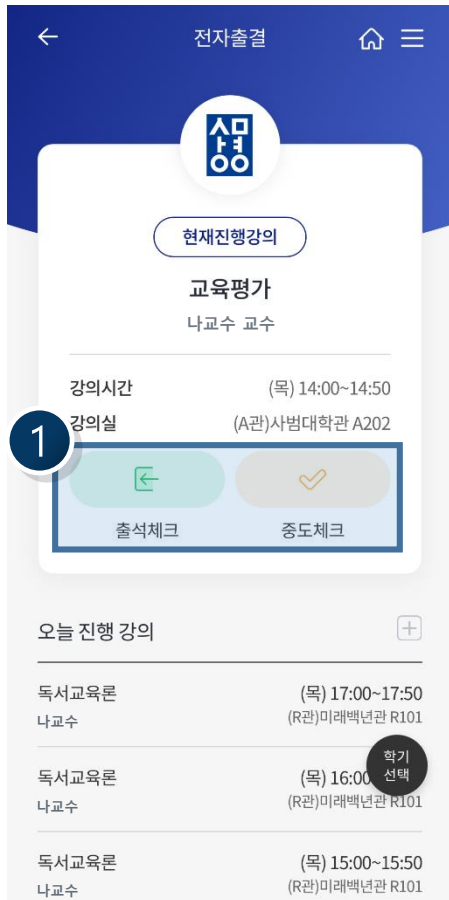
전자출결

현재진행강의

교육평가

나교수 교수

강의시간 (목) 14:00~14:50

강의실 (A관)사범대학관 A202

1

출석체크

중도체크

오늘 진행 강의

독서교육론 (목) 17:00~17:50
나교수 (R관)미래백년관 R101

독서교육론 (목) 16:00
나교수 (R관)미래백년관 R101

학기 선택

독서교육론 (목) 15:00~15:50
나교수 (R관)미래백년관 R101